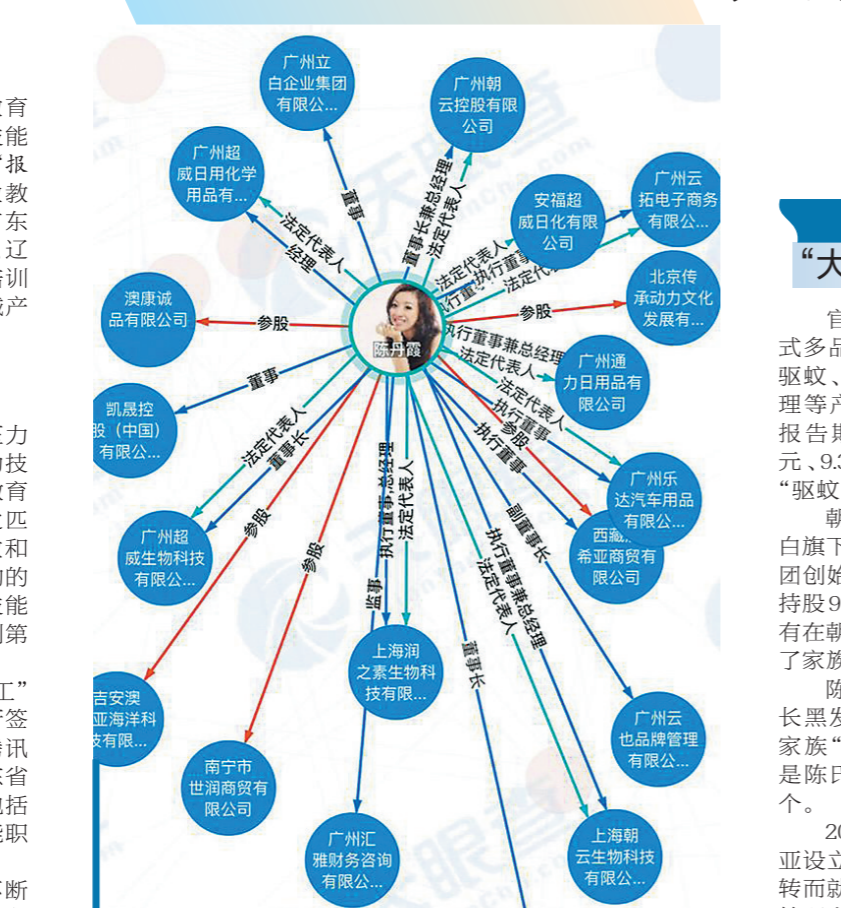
育
能
报
教
东
辽
训
产

力
技
育
匹
和
的
能
第

工”
签
讯
省
括
职

断

广州立白企业集团有限公...

广州朝云控股有限公司

广州超威日用化学用品有...

安福超威日化有限公司

广州云拓电子商务有限公...

北京传承动力文化发展有...

澳康诚品有限公司

陈丹霞

广州通力日用品有限公司

凯晟控股（中国）有限公...

广州乐达汽车用品有限公...

西藏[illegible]希亚商贸有限公司

广州超威生物科技有限公...

上海润之素生物科技有限...

吉安澳亚海洋科技有限...

广州云也品牌管理有限公...

南宁市世润商贸有限公司

广州汇雅财务咨询有限公...

上海朝云生物科技有限公...

董事
董事长兼总经理
法定代表人
法定代表人
经理
法定代表人
执行董事兼执行董事
法定代表人
参股
参股
执行董事兼总经理
法定代表人
董事
法定代表人
执行董事
参股
执行董事
法定代表人
董事长
参股
执行董事、总经理
法定代表人
副董事长
参股
执行董事兼总经理
法定代表人
监事
董事长

“大

官
式多品
驱蚊、
理等产
报告期
元、9.3
“驱蚊

朝
白旗下
团创始
持股9
有在朝
了家族

陈
长黑发
家族“
是陈口
个。

20
亚设立
转而就